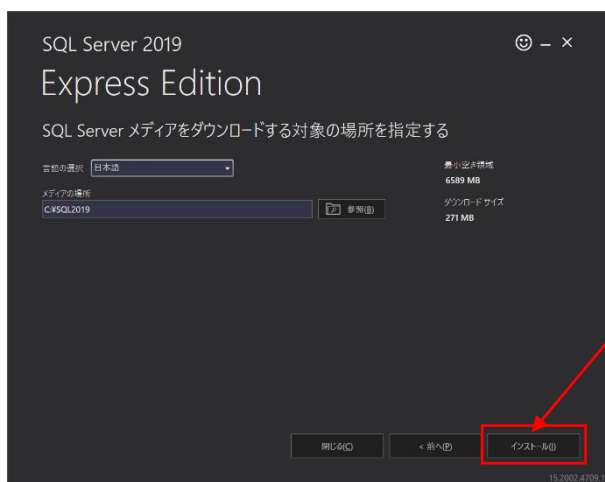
SQL Server 2019

☺ – ×

Express Edition

SQL Server メディアをダウンロードする対象の場所を指定する

言語の選択 日本語

メディアの場所

C:¥SQL2019

参照(B)

最小空き領域

6589 MB

ダウンロード サイズ

271 MB

閉じる(C)

< 前へ(P)

インストール(I)

15.2002.4709.1